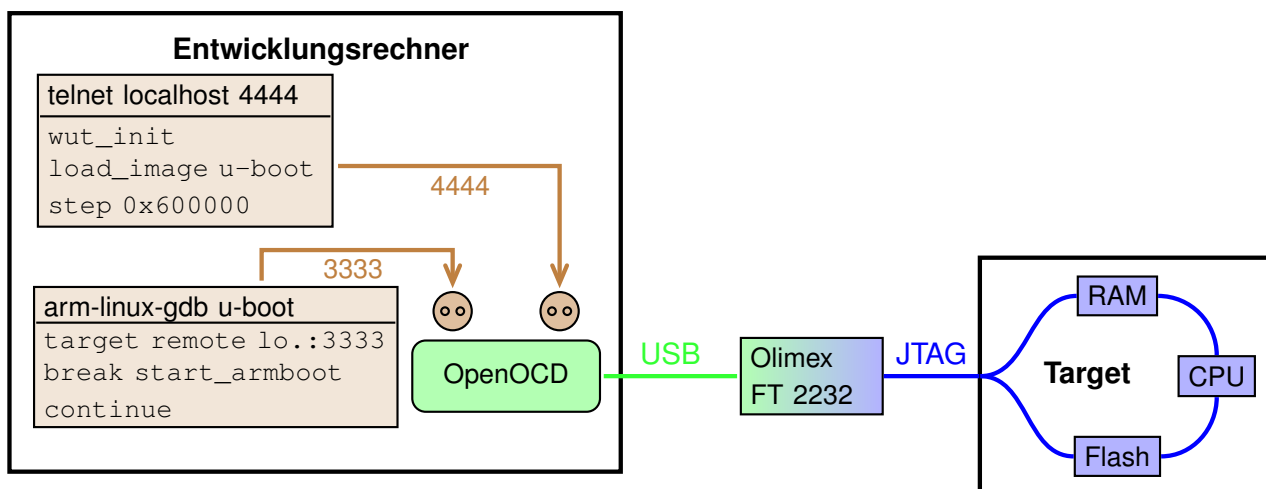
Entwicklungsrechner

telnet localhost 4444

wut_init
load_image u-boot
step 0x600000

4444

3333

arm-linux-gdb u-boot

target remote lo.:3333
break start_armboot
continue

OpenOCD

USB

Olimex
FT 2232

JTAG

RAM

Target

CPU

Flash